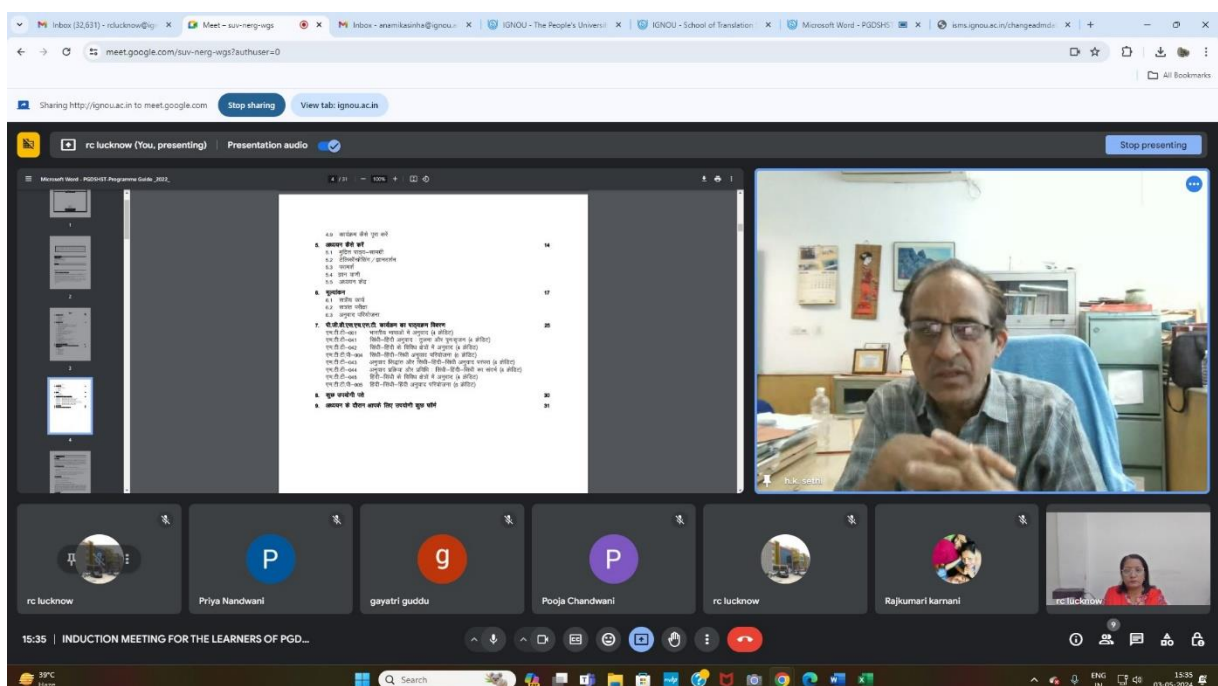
M Inbox (32,631) - rclucknow@ig × Meet - suv-nerg-wgs × M Inbox - anamikasinha@ignou.a × IGNOU - The People's Universit × IGNOU - School of Translation × Microsoft Word - PGDSHS × isms.ignou.ac.in/changeadmda × +

meet.google.com/suv-nerg-wgs?authuser=0

All Bookmarks

Sharing http://ignou.ac.in to meet.google.com Stop sharing View tab: ignou.ac.in

rc lucknow (You, presenting) Presentation audio

Stop presenting

Microsoft Word - PGDSHST-Programme Guide_2022_

4 / 31 — 100% +

4.9 कार्यक्रम कैसे पूरा करें
5. अध्ययन कैसे करें 14
5.1 मुद्रित सामग्री
5.2 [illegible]
5.3 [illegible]
5.4 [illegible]
5.5 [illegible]
6. मूल्यांकन 17
6.1 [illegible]
6.2 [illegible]
6.3 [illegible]
7. पी.जी.डी.एस.एच.एस.टी. कार्यक्रम का पाठ्यक्रम विवरण 25
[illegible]
8. कुछ उपयोगी पते 30
9. अध्ययन के दौरान आपके लिए उपयोगी कुछ फॉर्म 31

h.k. sethi

rc lucknow
Priya Nandwani
gayatri guddu
Pooja Chandwani
rc lucknow
Rajkumari karnani
rc lucknow

15:35 | INDUCTION MEETING FOR THE LEARNERS OF PGD...

39°C Haze

Search

ENG IN 15:35 03-05-2024